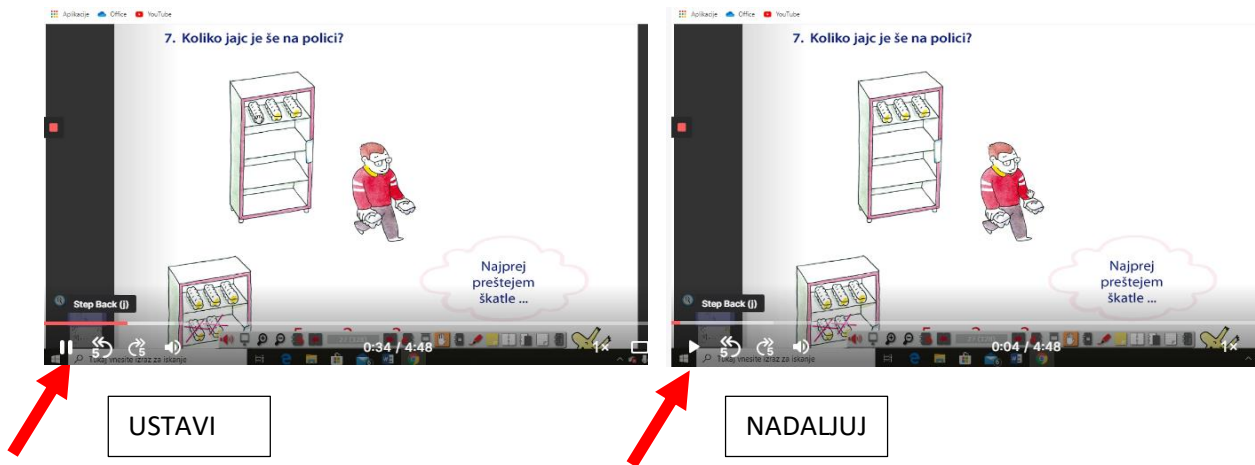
Aplikacije Office YouTube

7. Koliko jajc je še na polici?

Najprej preštejem škatle ...

Step Back (j)

5 5

0:34 / 4:48

1×

Tukaj vnesite izraz za iskanje

Aplikacije Office YouTube

7. Koliko jajc je še na polici?

Najprej preštejem škatle ...

Step Back (j)

5 5

0:04 / 4:48

1×

Tukaj vnesite izraz za iskanje

USTAVI

NADALJUJ